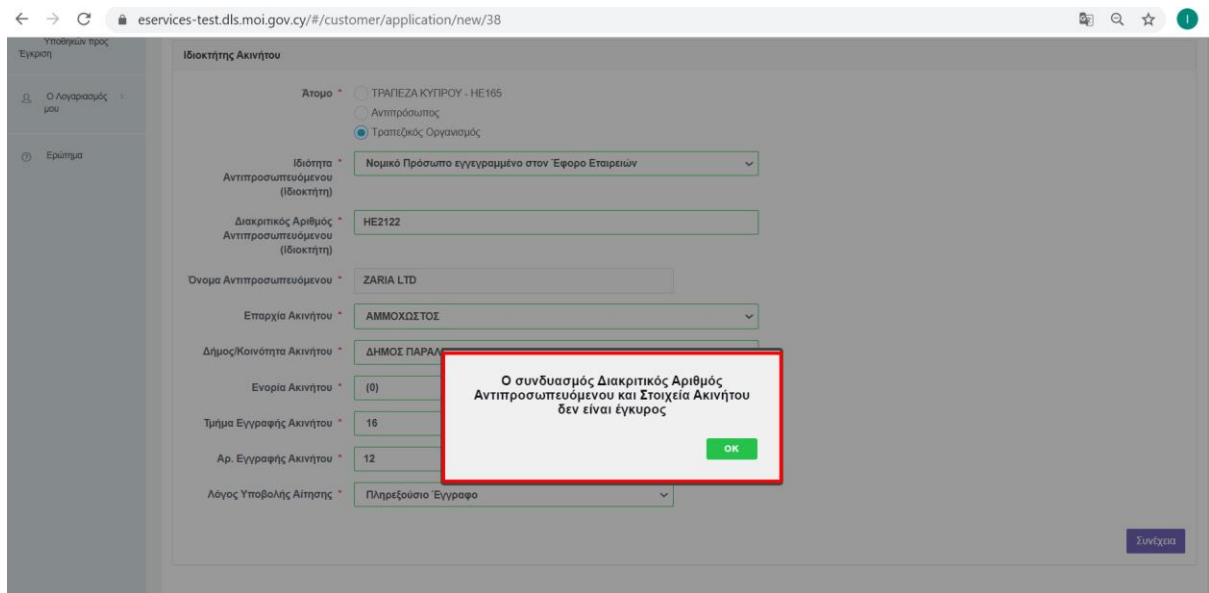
eservices-test.dls.moi.gov.cy/#/customer/application/new/38

Υποθηκών προς Έγκριση

Ο Λογαριασμός μου

Ερώτημα

Ιδιοκτήτης Ακινήτου

Άτομο *
ΤΡΑΠΕΖΑ ΚΥΠΡΟΥ - ΗΕ165
Αντιπρόσωπος
Τραπεζικός Οργανισμός

Ιδιότητα Αντιπροσωπευόμενου (Ιδιοκτήτη) *
Νομικό Πρόσωπο εγγεγραμμένο στον Έφορο Εταιρειών

Διακριτικός Αριθμός Αντιπροσωπευόμενου (Ιδιοκτήτη) *
HE2122

Όνομα Αντιπροσωπευόμενου *
ZARIA LTD

Επαρχία Ακινήτου *
ΑΜΜΟΧΩΣΤΟΣ

Δήμος/Κοινότητα Ακινήτου *
ΔΗΜΟΣ ΠΑΡΑΛ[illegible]

Ενορία Ακινήτου *
(0)

Τμήμα Εγγραφής Ακινήτου *
16

Αρ. Εγγραφής Ακινήτου *
12

Λόγος Υποβολής Αίτησης *
Πληρεξούσιο Έγγραφο

Ο συνδυασμός Διακριτικός Αριθμός Αντιπροσωπευόμενου και Στοιχεία Ακινήτου δεν είναι έγκυρος

OK

Συνέχεια